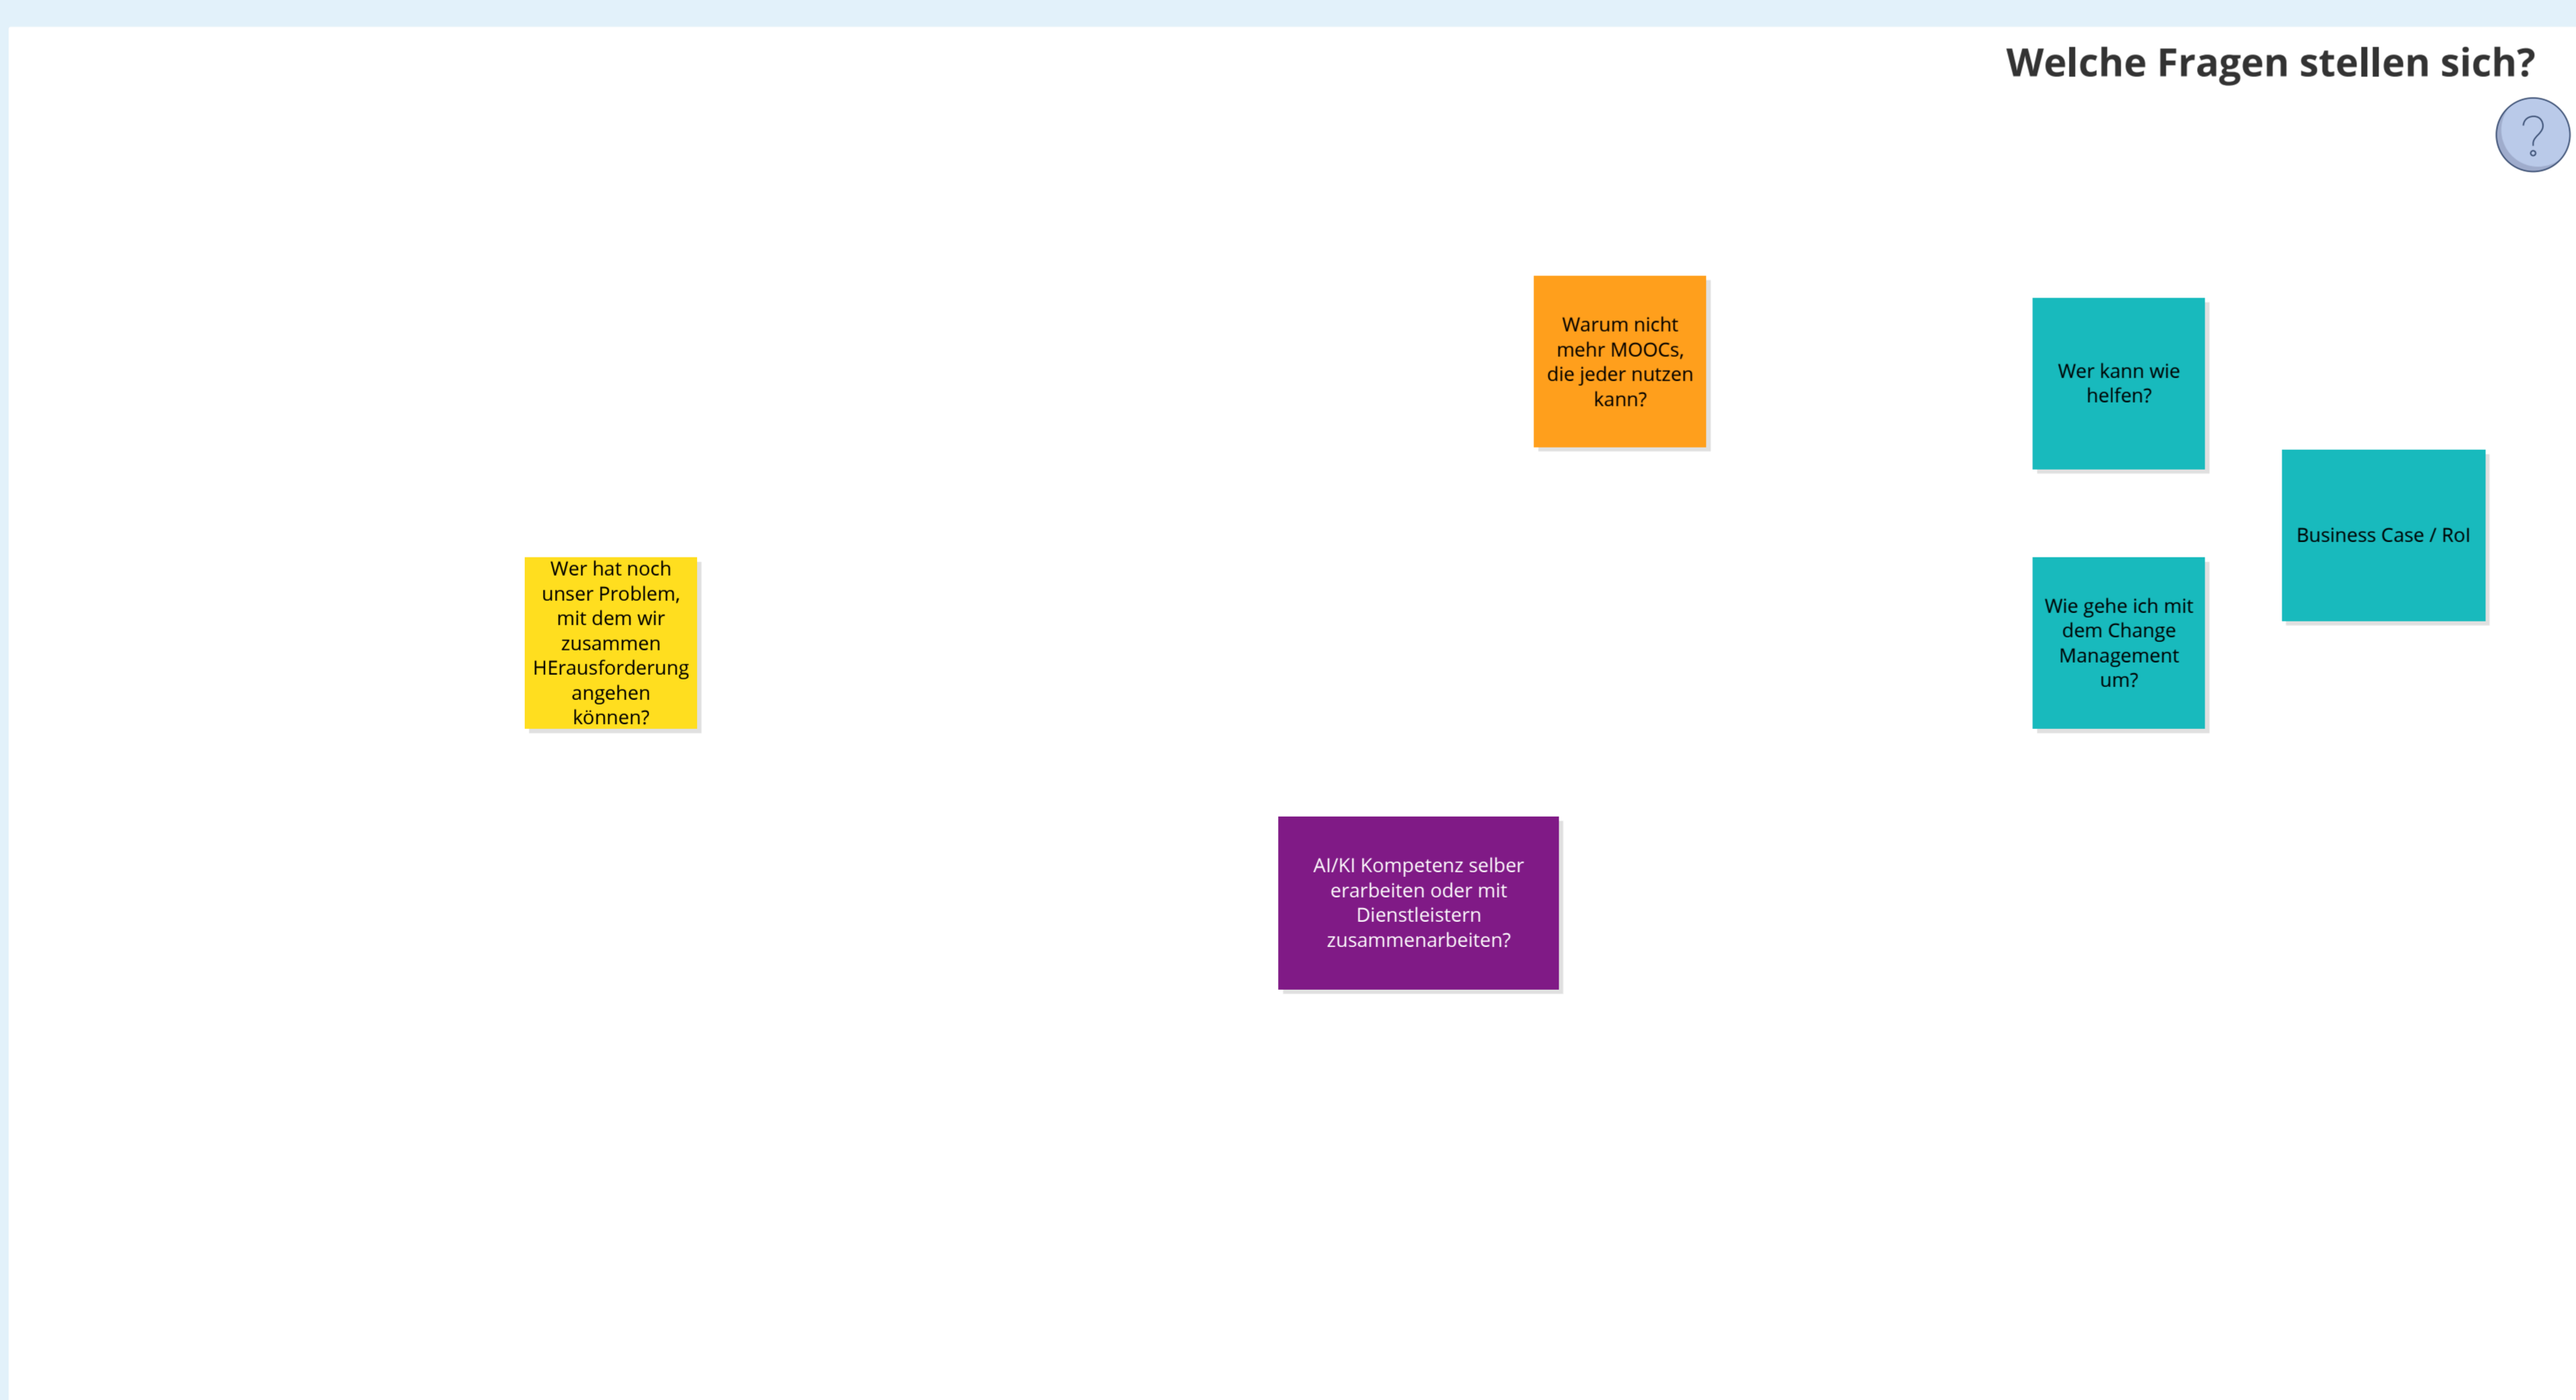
Welche Fragen stellen sich?

?

Warum nicht mehr MOOCs, die jeder nutzen kann?

Wer kann wie helfen?

Business Case / RoI

Wer hat noch unser Problem, mit dem wir zusammen HErausforderung angehen können?

Wie gehe ich mit dem Change Management um?

AI/KI Kompetenz selber erarbeiten oder mit Dienstleistern zusammenarbeiten?